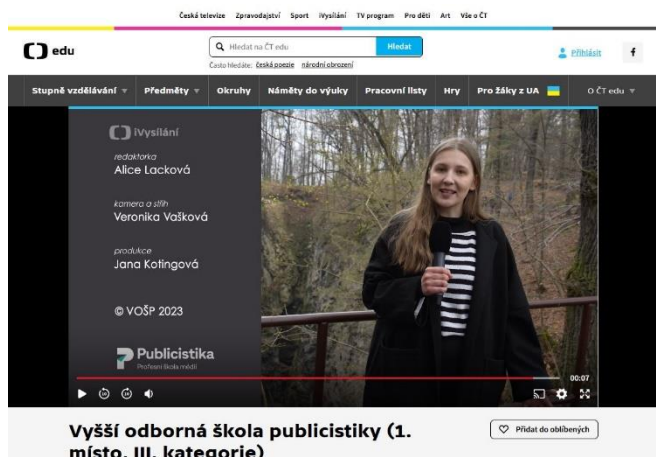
Česká televize Zpravodajství Sport iVysílání TV program Pro děti Art Vše o ČT

edu

Hledat na ČT edu Hledat

Často hledáte: česká poezie národní obrození

Přihlásit

Stupně vzdělávání Předměty Okruhy Náměty do výuky Pracovní listy Hry Pro žáky z UA O ČT edu

iVysílání

redaktorka
Alice Lacková

kamera a střih
Veronika Vašková

produkce
Jana Kotingová

© VOŠP 2023

Publicistika
Profesní škola médií

00:07

Vyšší odborná škola publicistiky (1. místo, III. kategorie)

Přidat do oblíbených